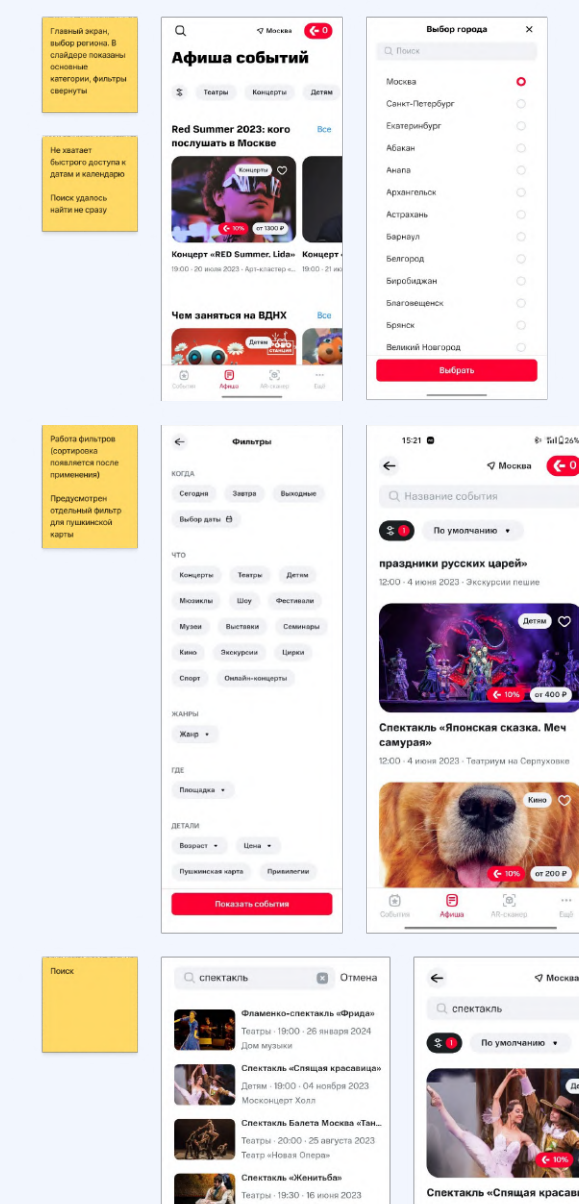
Главный экран, выбор региона. В слайдере показаны основные категории, фильтры свернуты

Не хватает быстрого доступа к датам и календарю

Поиск удалось найти не сразу

Москва 0

Афиша событий

Театры Концерты Детям

Red Summer 2023: кого послушать в Москве

Все

Концерты

10% от 1300 ₽

Концерт «RED Summer. Lida»

19:00 · 20 июня 2023 · Арт-кластер «...

Концерт «

19:00 · 21 ...

Чем заняться на ВДНХ

Все

Детям

События Афиша AR-сканер Ещё

Выбор города

Поиск

Москва

Санкт-Петербург

Екатеринбург

Абакан

Анапа

Архангельск

Астрахань

Барнаул

Белгород

Биробиджан

Благовещенск

Брянск

Великий Новгород

Выбрать

Работа фильтров (сортировка появляется после применения)

Предусмотрен отдельный фильтр для пушкинской карты

Фильтры

КОГДА

Сегодня Завтра Выходные

Выбор даты

ЧТО

Концерты Театры Детям

Мюзиклы Шоу Фестивали

Музеи Выставки Семинары

Кино Экскурсии Цирки

Спорт Онлайн-концерты

ЖАНРЫ

Жанр

ГДЕ

Площадка

ДЕТАЛИ

Возраст Цена

Пушкинская карта Привилегии

Показать события

15:21 26%

Москва 0

Название события

1 По умолчанию

праздники русских царей»

12:00 · 4 июня 2023 · Экскурсии пешие

Детям

10% от 400 ₽

Спектакль «Японская сказка. Меч самурая»

12:00 · 4 июня 2023 · Театриум на Серпуховке

Кино

10% от 200 ₽

События Афиша AR-сканер Ещё

Поиск

спектакль Отмена

Фламенко-спектакль «Фрида»

Театры · 19:00 · 26 января 2024

Дом музыки

Спектакль «Спящая красавица»

Детям · 19:00 · 04 ноября 2023

Москонцерт Холл

Спектакль Балета Москва «Тан...

Театры · 20:00 · 25 августа 2023

Театр «Новая Опера»

Спектакль «Женитьба»

Театры · 19:30 · 16 июня 2023

Москва

спектакль

1 По умолчанию

Де

10%

Спектакль «Спящая красав